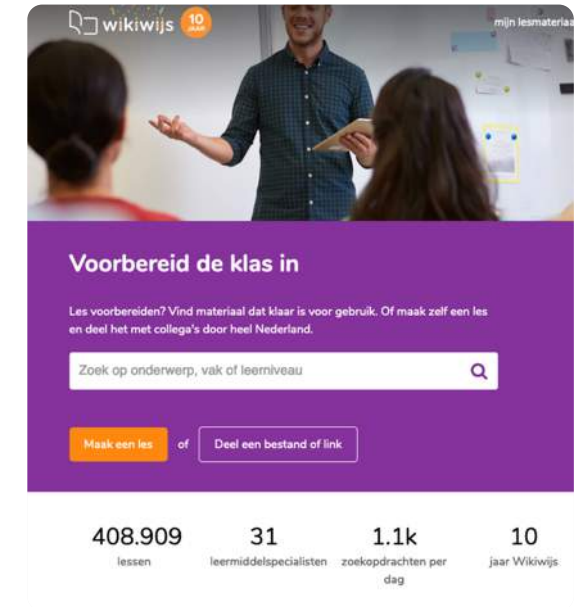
wikiwijs 10 JAAR

mijn lesmateriaa

Voorbereid de klas in

Les voorbereiden? Vind materiaal dat klaar is voor gebruik. Of maak zelf een les en deel het met collega's door heel Nederland.

Zoek op onderwerp, vak of leerniveau

Maak een les of Deel een bestand of link

408.909 lessen

31 leermiddelspecialisten

1.1k zoekopdrachten per dag

10 jaar Wikiwijs